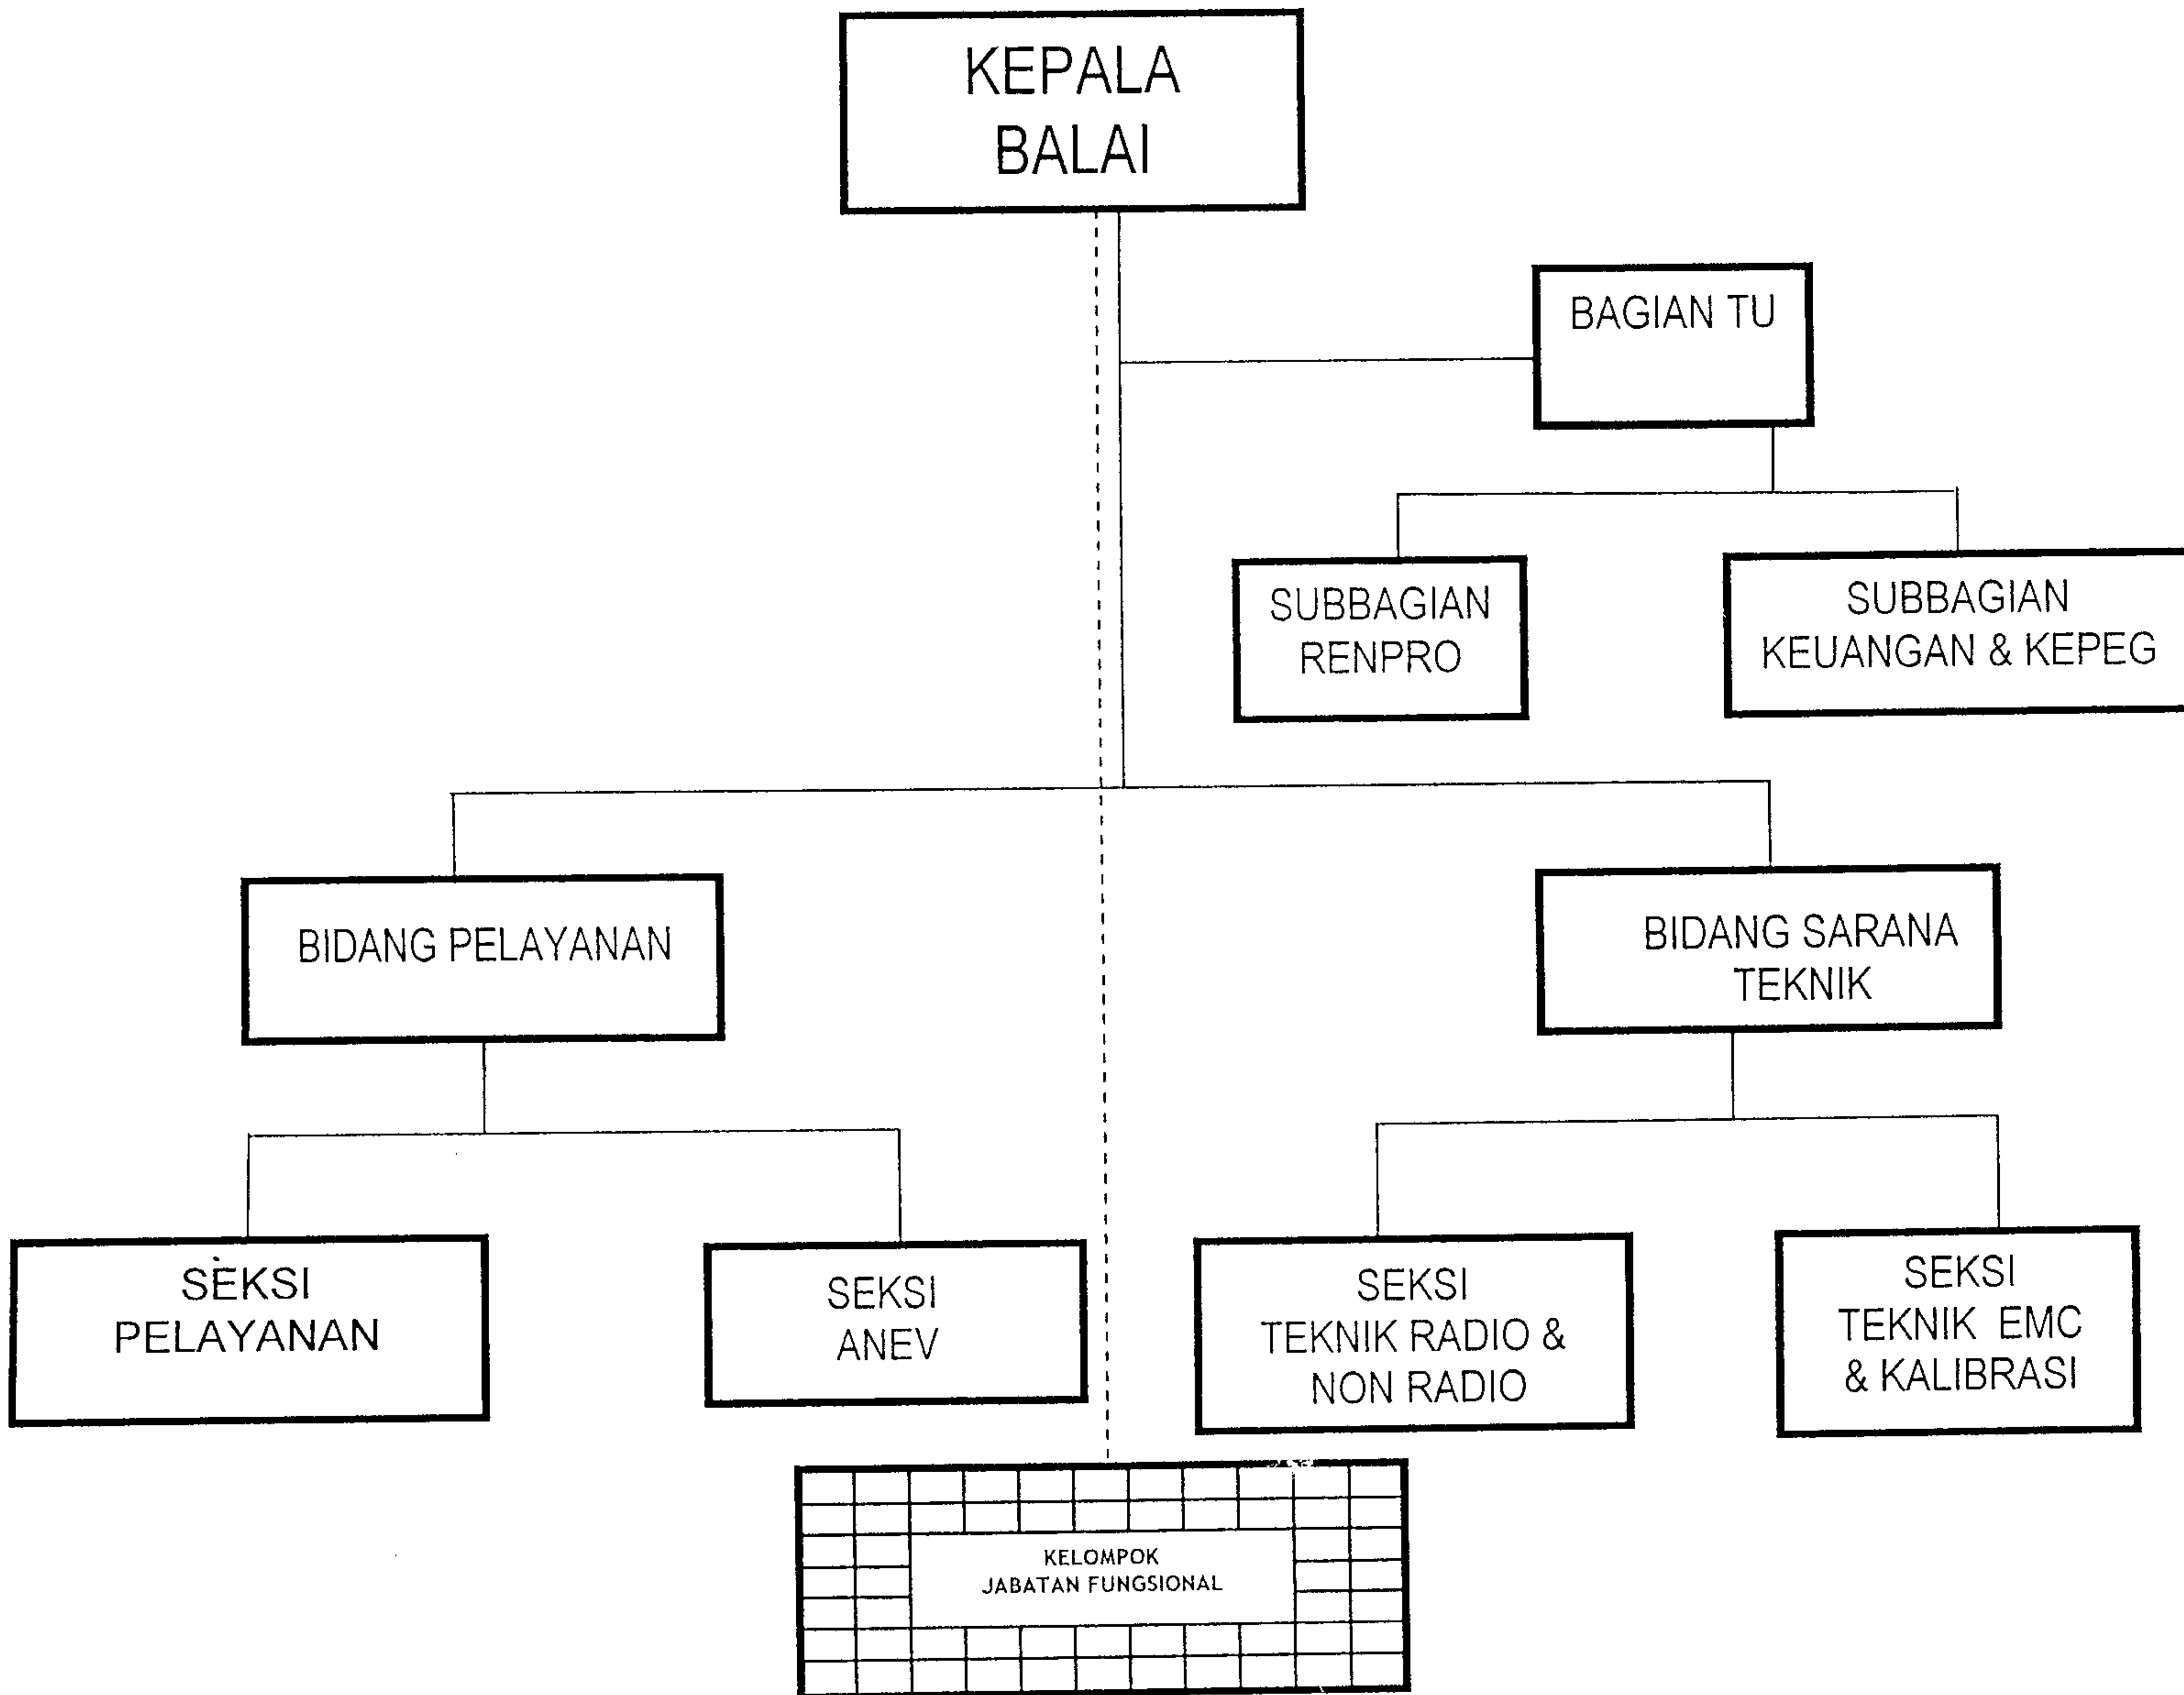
KEPALA BALAI

BAGIAN TU

SUBBAGIAN RENPRO

SUBBAGIAN KEUANGAN & KEPEG

BIDANG PELAYANAN

BIDANG SARANA TEKNIK

SÈKSI PELAYANAN

SEKSI ANEV

SEKSI TEKNIK RADIO & NON RADIO

SEKSI TEKNIK EMC & KALIBRASI

KELOMPOK JABATAN FUNGSIONAL